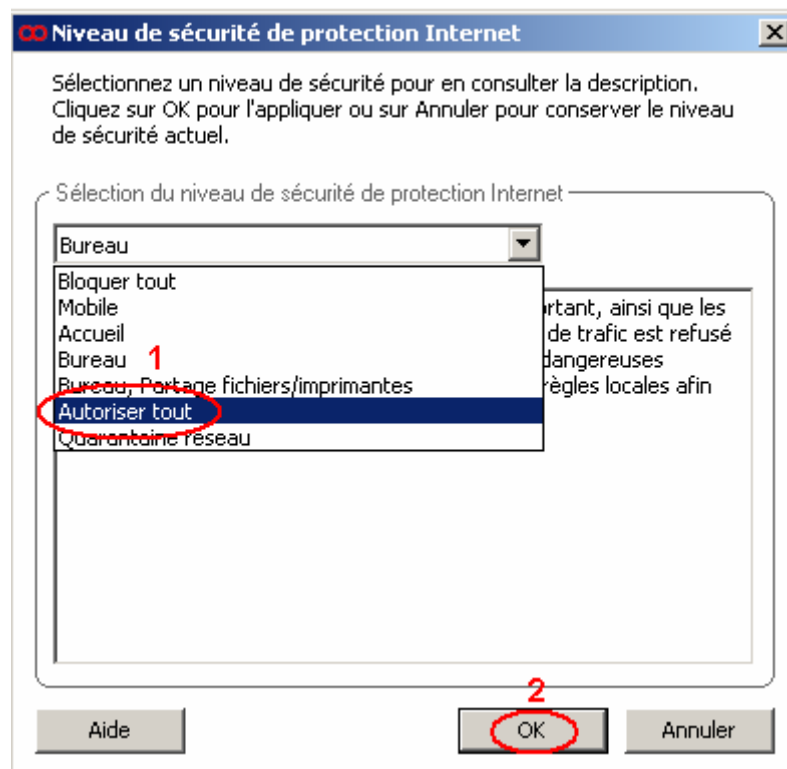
Niveau de sécurité de protection Internet

Sélectionnez un niveau de sécurité pour en consulter la description. Cliquez sur OK pour l'appliquer ou sur Annuler pour conserver le niveau de sécurité actuel.

Sélection du niveau de sécurité de protection Internet

Bureau

Bloquer tout
Mobile
Accueil
Bureau
Bureau, Partage fichiers/imprimantes
Autoriser tout
Quarantaine réseau

1

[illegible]rtant, ainsi que les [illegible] de trafic est refusé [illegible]dangereuses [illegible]règles locales afin

2

Aide

OK

Annuler